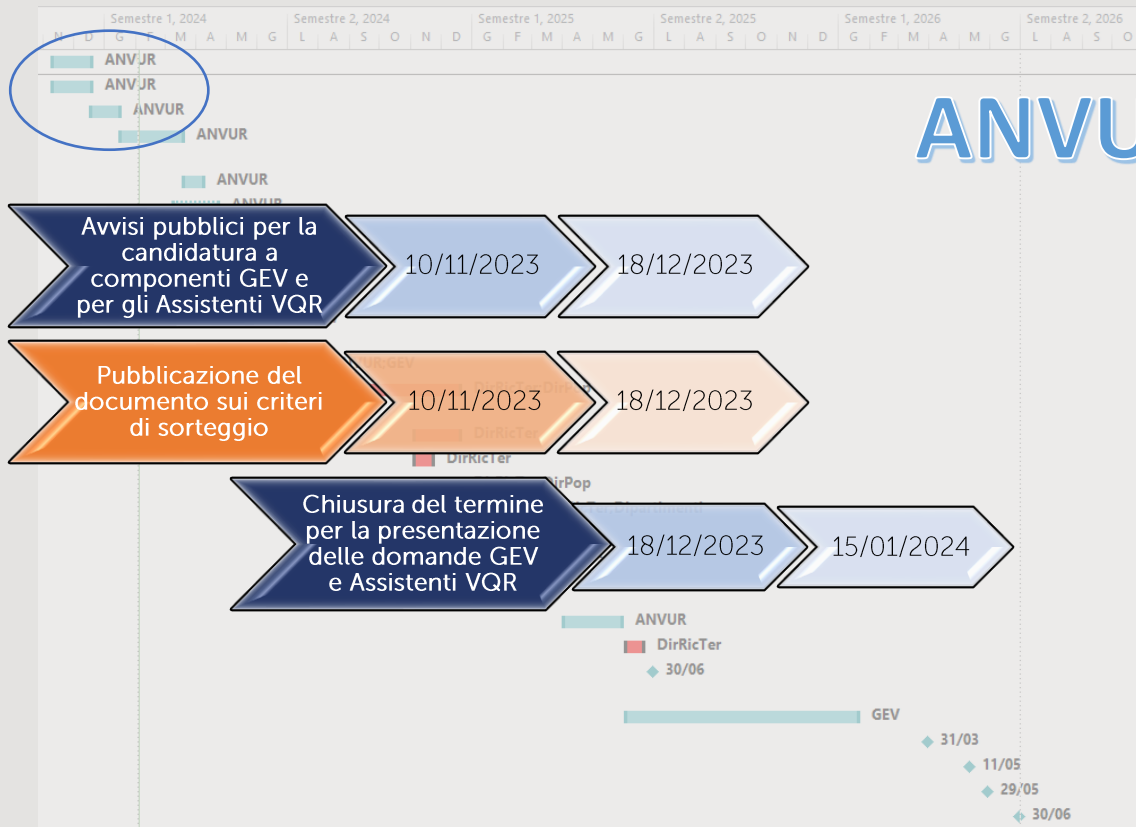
Semestre 1, 2024 | Semestre 2, 2024 | Semestre 1, 2025 | Semestre 2, 2025 | Semestre 1, 2026 | Semestre 2, 2026

N D G F M A M G L A S O N D G F M A M G L A S O N D G F M A M G L A S O

ANVUR
ANVUR
ANVUR
ANVUR

ANVU

ANVUR
ANVUR

Avvisi pubblici per la candidatura a componenti GEV e per gli Assistenti VQR

10/11/2023

18/12/2023

Pubblicazione del documento sui criteri di sorteggio

10/11/2023

18/12/2023

DirRicTer
DirRicTer
DirPop

Chiusura del termine per la presentazione delle domande GEV e Assistenti VQR

18/12/2023

15/01/2024

ANVUR
DirRicTer
30/06

GEV
31/03
11/05
29/05
30/06